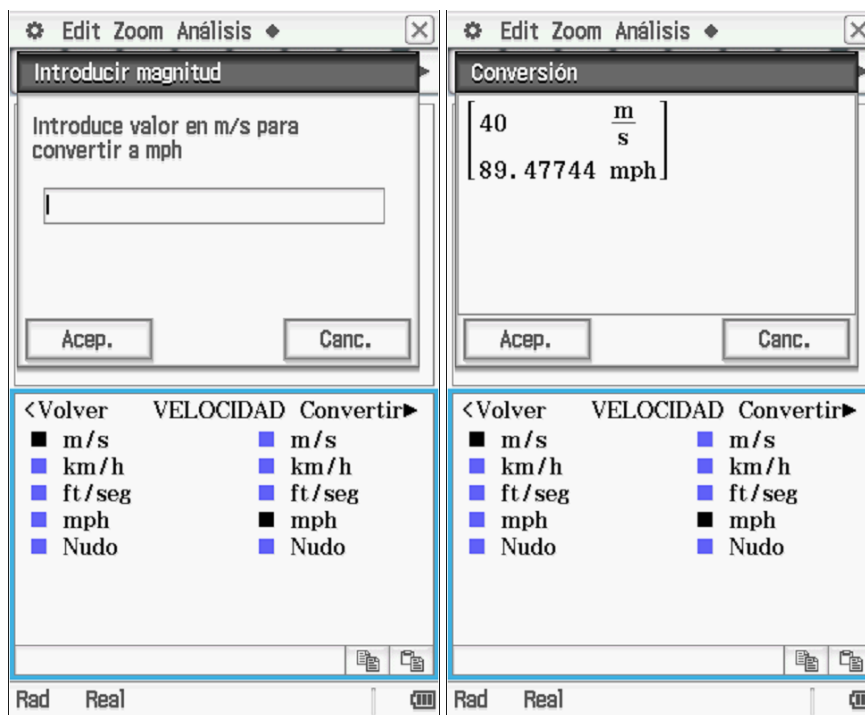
Edit Zoom Análisis ◆

Introducir magnitud

Introduce valor en m/s para convertir a mph

Acep. Canc.

<Volver VELOCIDAD Convertir▸

m/s
km/h
ft/seg
mph
Nudo

m/s
km/h
ft/seg
mph
Nudo

Rad Real

Edit Zoom Análisis ◆

Conversión

$\begin{bmatrix} 40 & \frac{m}{s} \\ 89.47744 & mph \end{bmatrix}$

Acep. Canc.

<Volver VELOCIDAD Convertir▸

m/s
km/h
ft/seg
mph
Nudo

m/s
km/h
ft/seg
mph
Nudo

Rad Real